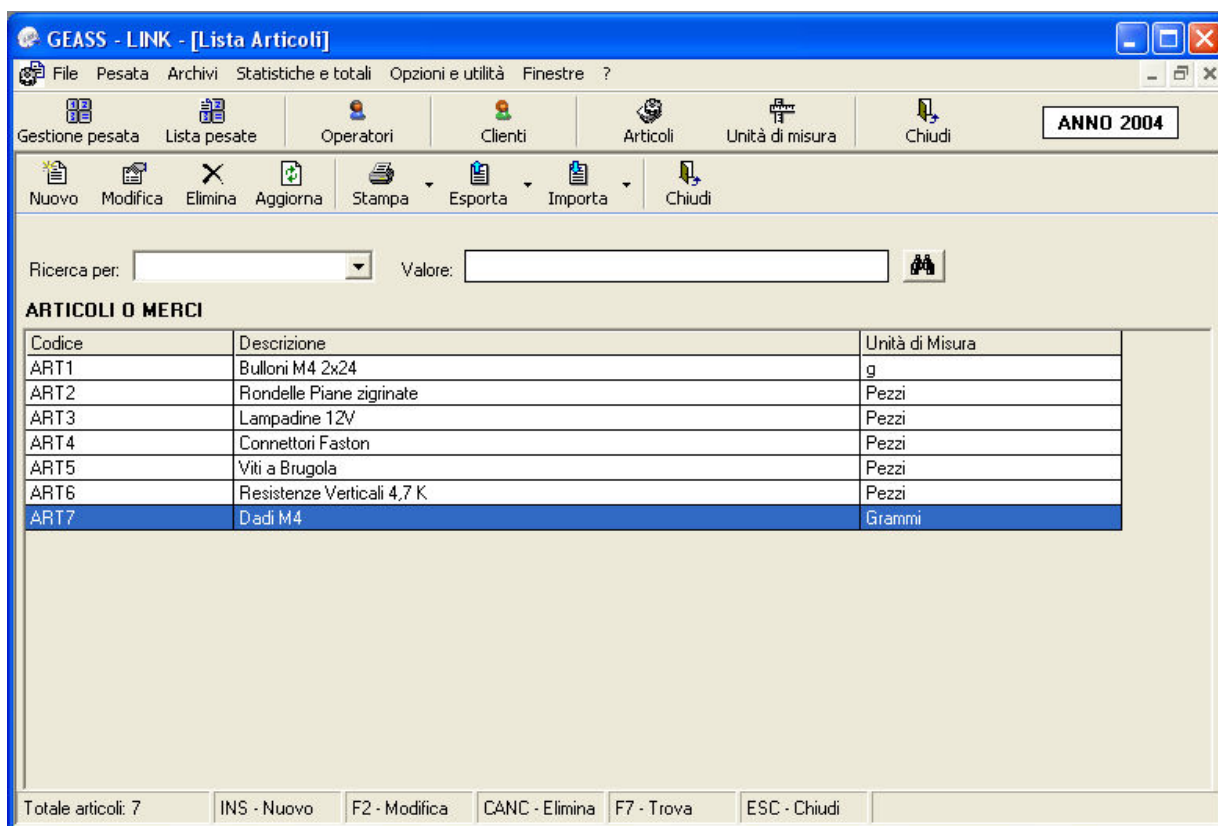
GEASS - LINK - [Lista Articoli]

File Pesata Archivi Statistiche e totali Opzioni e utilità Finestre ?

Gestione pesata Lista pesate Operatori Clienti Articoli Unità di misura Chiudi ANNO 2004

Nuovo Modifica Elimina Aggiorna Stampa Esporta Importa Chiudi

Ricerca per: Valore:

ARTICOLI O MERCI

| Codice | Descrizione | Unità di Misura |
|---|---|---|
| ART1 | Bulloni M4 2x24 | g |
| ART2 | Rondelle Piane zigrinate | Pezzi |
| ART3 | Lampadine 12V | Pezzi |
| ART4 | Connettori Faston | Pezzi |
| ART5 | Viti a Brugola | Pezzi |
| ART6 | Resistenze Verticali 4,7 K | Pezzi |
| ART7 | Dadi M4 | Grammi |

Totale articoli: 7 INS - Nuovo F2 - Modifica CANC - Elimina F7 - Trova ESC - Chiudi